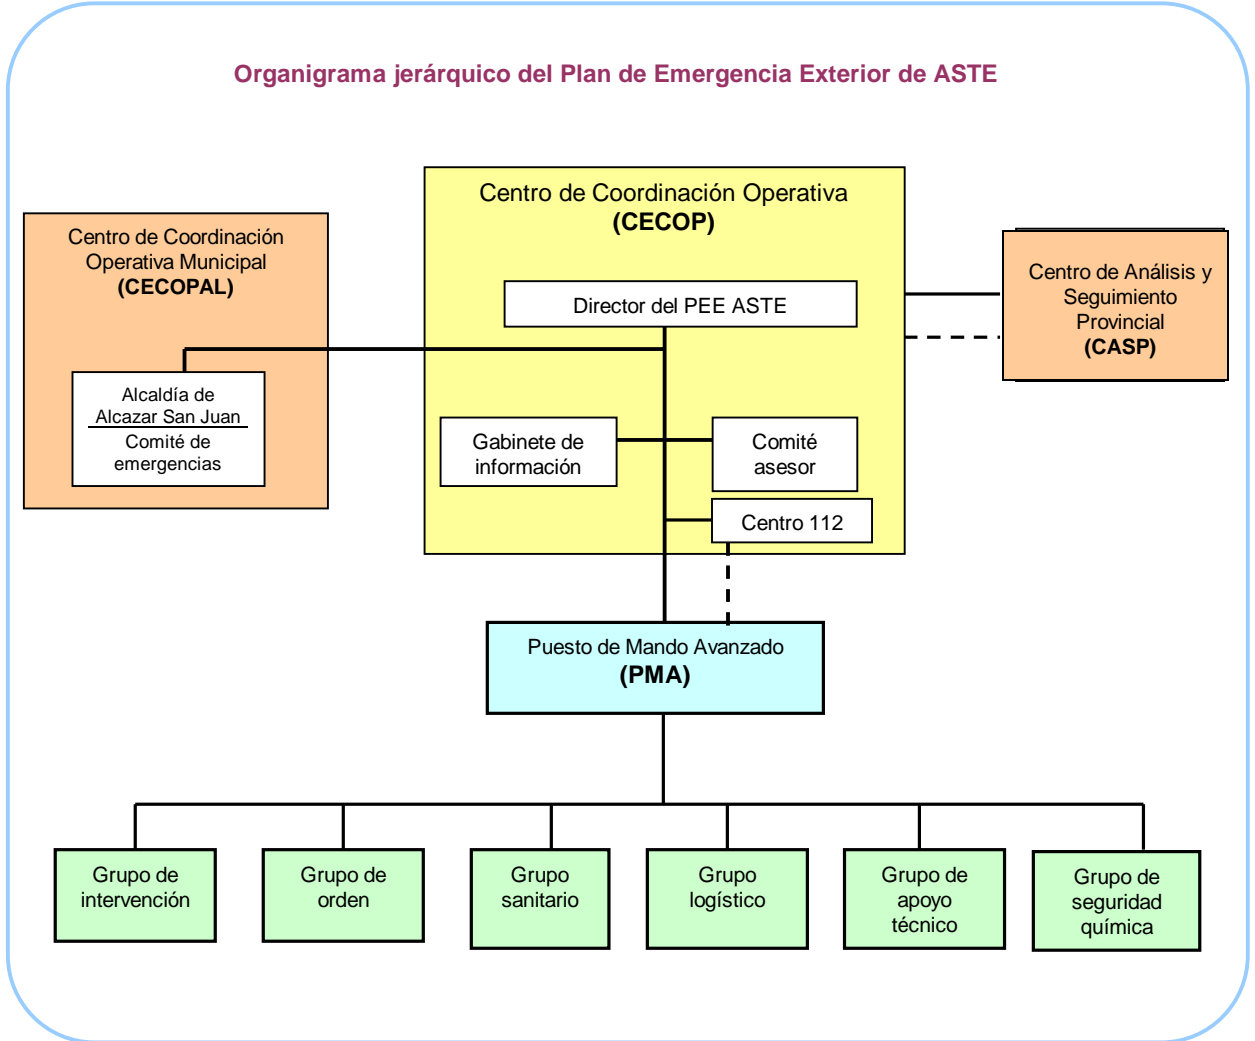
Organigrama jerárquico del Plan de Emergencia Exterior de ASTE

Centro de Coordinación Operativa Municipal
(CECOPAL)

Alcaldía de Alcazar San Juan
Comité de emergencias

Centro de Coordinación Operativa
(CECOP)

Director del PEE ASTE

Gabinete de información

Comité asesor

Centro 112

Centro de Análisis y Seguimiento Provincial
(CASP)

Puesto de Mando Avanzado
(PMA)

Grupo de intervención

Grupo de orden

Grupo sanitario

Grupo logístico

Grupo de apoyo técnico

Grupo de seguridad química